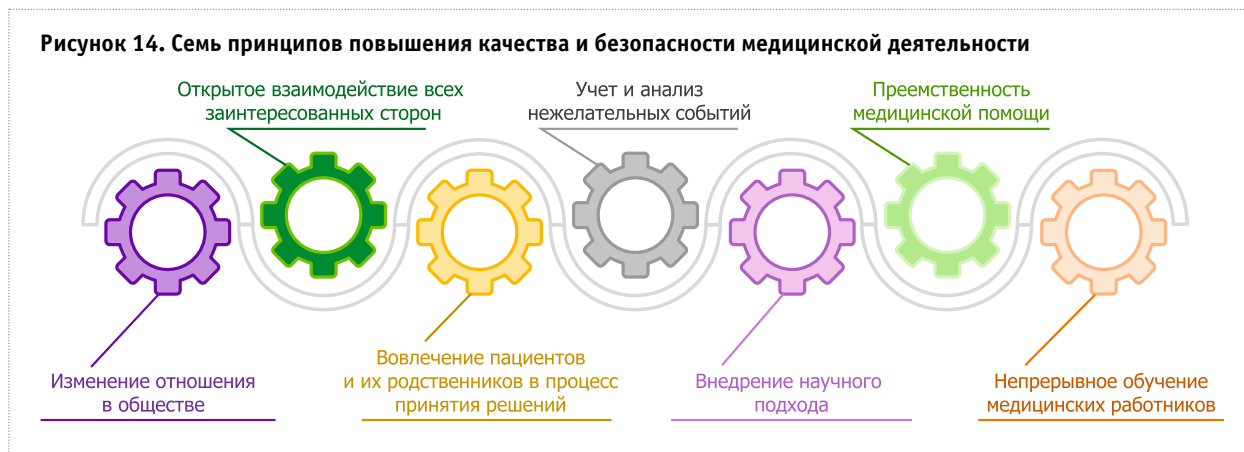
Рисунок 14. Семь принципов повышения качества и безопасности медицинской деятельности

Открытое взаимодействие всех заинтересованных сторон

Учет и анализ нежелательных событий

Преемственность медицинской помощи

Изменение отношения в обществе

Вовлечение пациентов и их родственников в процесс принятия решений

Внедрение научного подхода

Непрерывное обучение медицинских работников